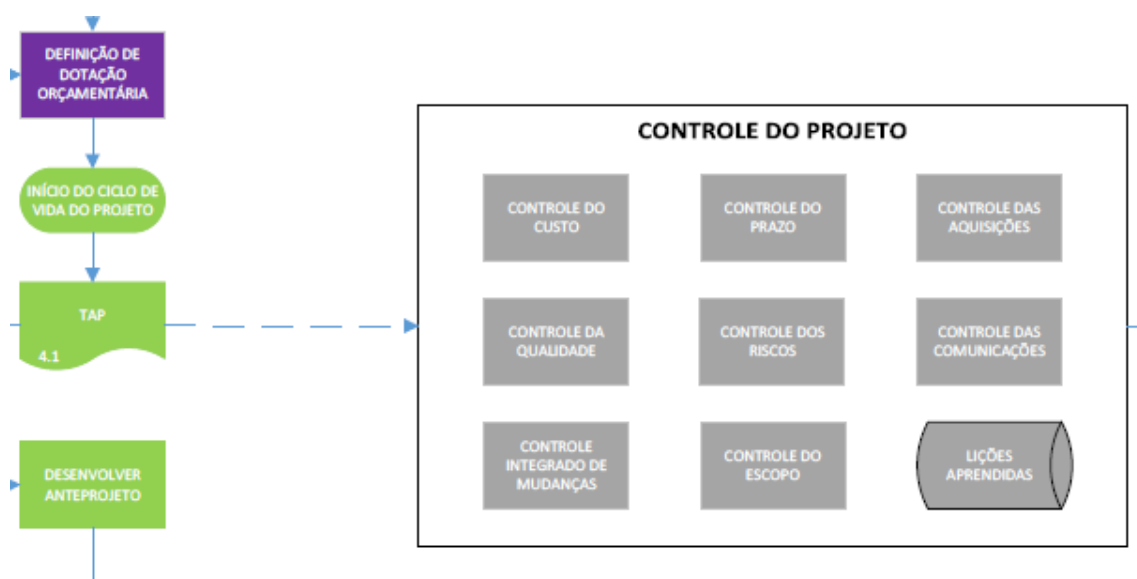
DEFINIÇÃO DE DOTAÇÃO ORÇAMENTÁRIA

INÍCIO DO CICLO DE VIDA DO PROJETO

TAP

4.1

DESENVOLVER ANTEPROJETO

CONTROLE DO PROJETO

CONTROLE DO CUSTO

CONTROLE DO PRAZO

CONTROLE DAS AQUISIÇÕES

CONTROLE DA QUALIDADE

CONTROLE DOS RISCOS

CONTROLE DAS COMUNICAÇÕES

CONTROLE INTEGRADO DE MUDANÇAS

CONTROLE DO ESCOPO

LIÇÕES APRENDIDAS